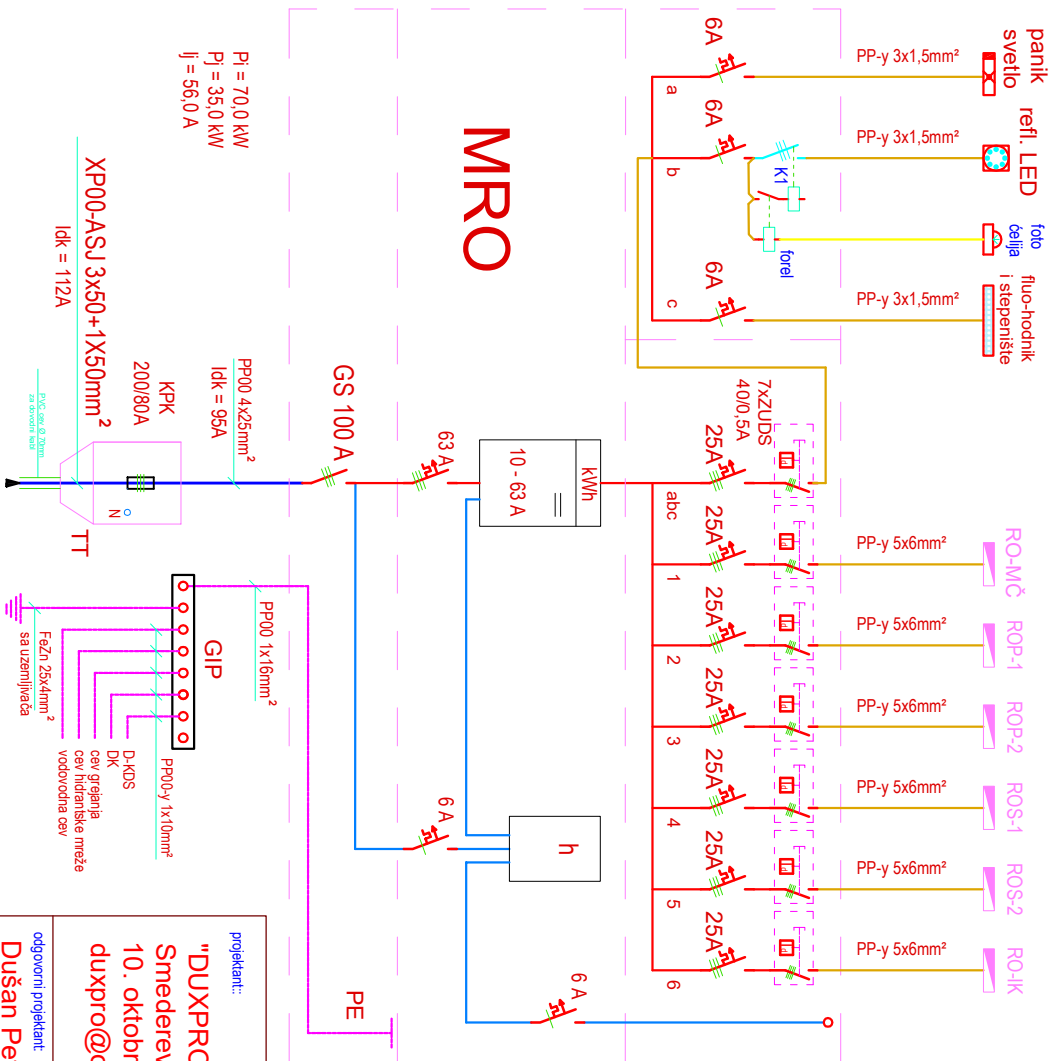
panik svetlo
PP-y 3x1,5mm²
6A
a
refl. LED
PP-y 3x1,5mm²
6A
b
K1
foto ćelija
forel
fluo-hodnik i stepenište
PP-y 3x1,5mm²
6A
c
MRO
Pi = 70,0 kW
Pj = 35,0 kW
Ij = 56,0 A
XP00-ASJ 3x50+1X50mm²
Idk = 112A
PP00 4x25mm²
Idk = 95A
KPK
200/80A
N
TT
GS 100 A
63 A
10 - 63 A
kWh
7xZUDS
40/0,5A
25A
abc
25A
1
25A
2
25A
3
25A
4
25A
5
25A
6
PP-y 5x6mm²
RO-MČ
PP-y 5x6mm²
ROP-1
PP-y 5x6mm²
ROP-2
PP-y 5x6mm²
ROS-1
PP-y 5x6mm²
ROS-2
PP-y 5x6mm²
RO-IK
GIP
PP00 1x16mm²
PP00-y 1x10mm²
FeZn 25x4mm² sa uzemljivača
D-KDS
DK
cev grejanja
cev hidrantske mreže
vodovodna cev
6 A
h
6 A
PE
projektant:
"DUXPRO
Smederev
10. oktob
duxpro@
odgovorni projektant:
Dušan Pe